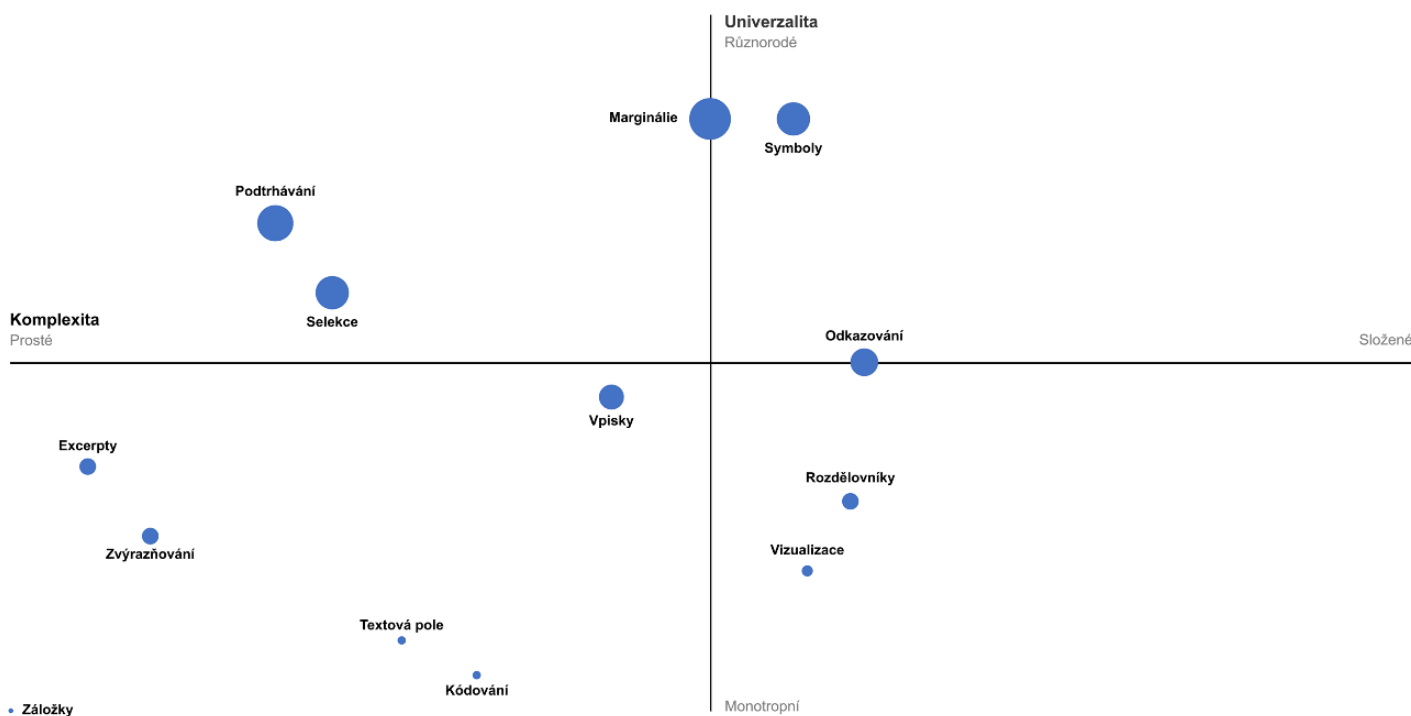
Univerzalita
Různorodé

Marginálie
Symboly

Podtrhávání

Selekce

Komplexita
Prosté

Odkazování

Složené

Vpisky

Excerpty

Rozdělovníky

Zvýrazňování

Vizualizace

Textová pole

Kódování

Záložky

Monotropní